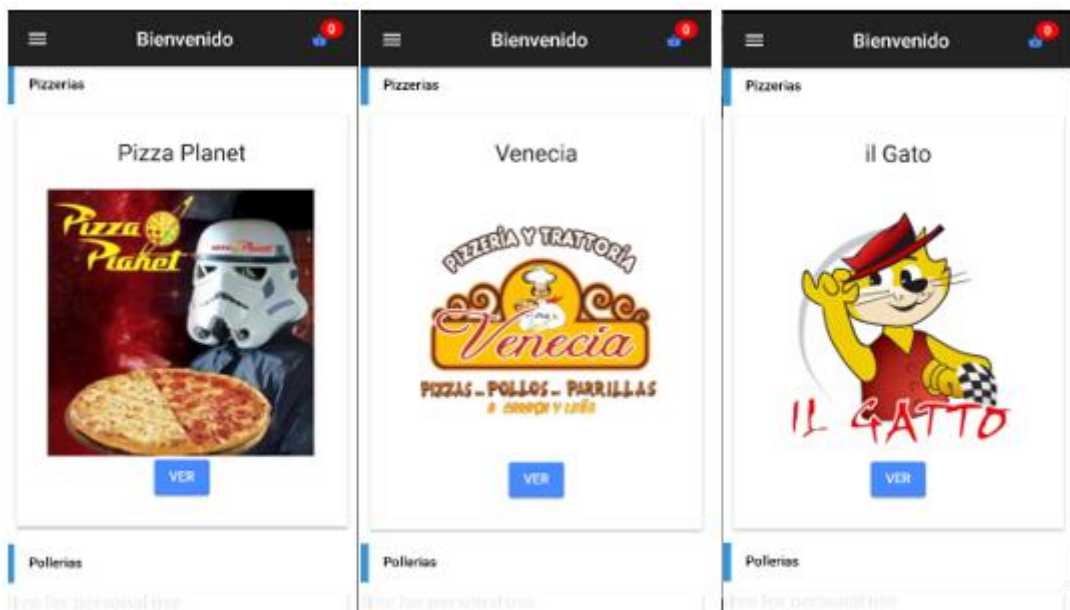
Bienvenido

0

Pizzerias

Pizza Planet

Pizza Planet

Pizza Planet

VER

Pollerias

free for personal use

Bienvenido

0

Pizzerias

Venecia

PIZZERÍA Y TRATTORÍA

Venecia

PIZZAS - POLLOS - PARRILLAS

A CARBÓN Y LEÑA

VER

Pollerias

free for personal use

Bienvenido

0

Pizzerias

il Gato

IL GATTO

VER

Pollerias

free for personal use